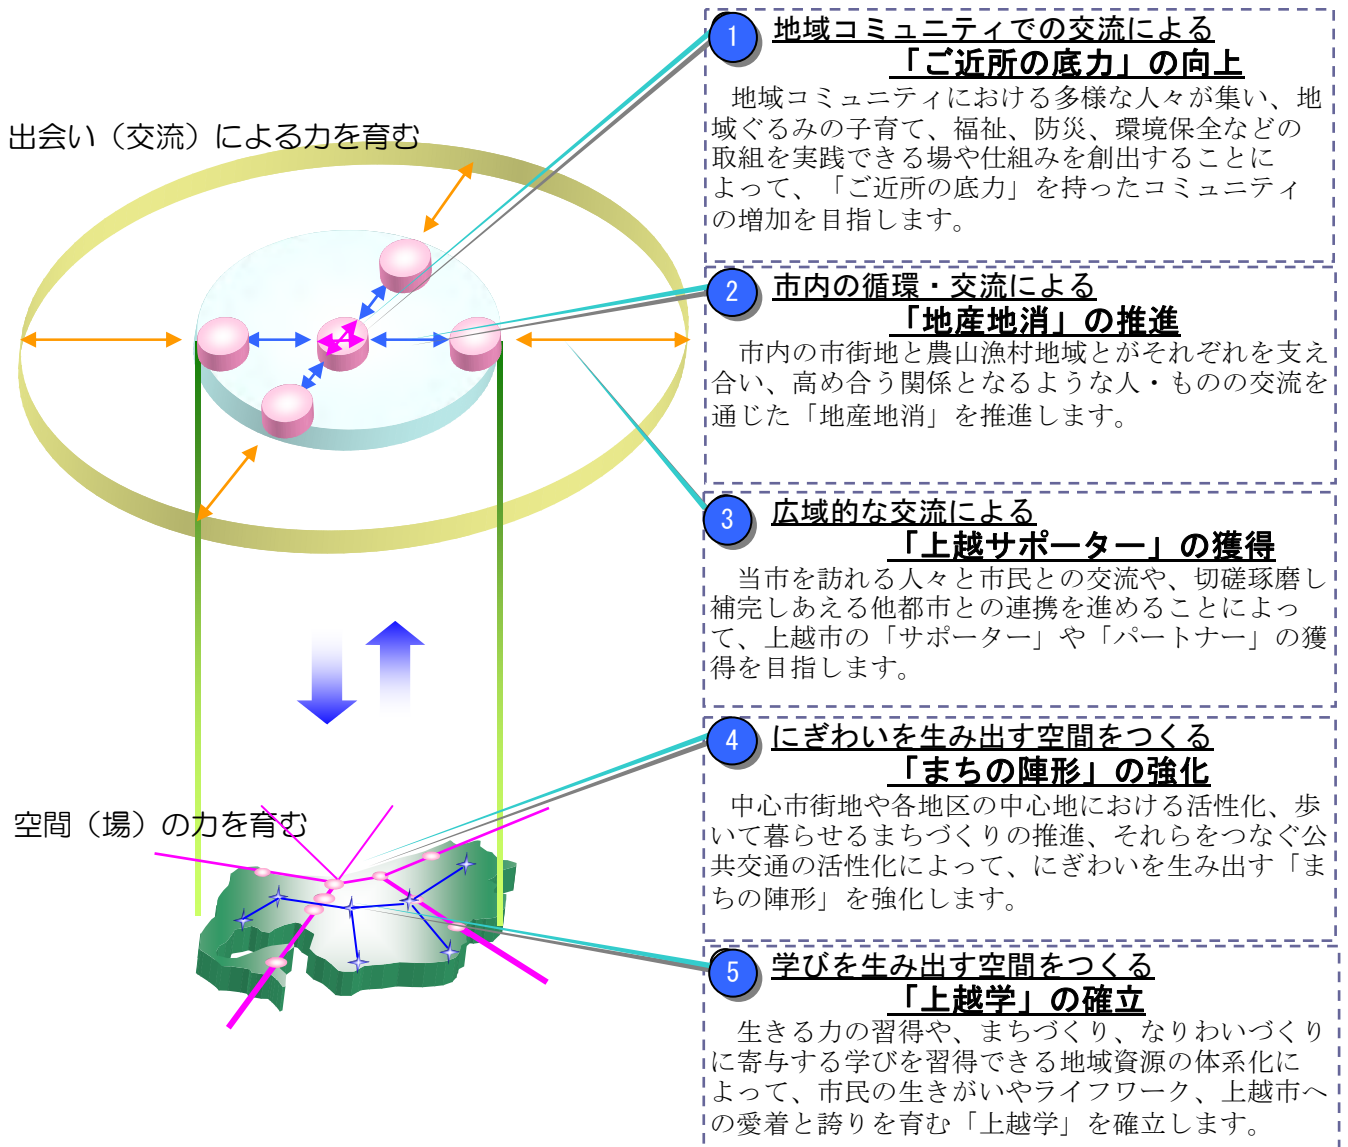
出会い（交流）による力を育む

空間（場）の力を育む

1 地域コミュニティでの交流による
「ご近所の底力」の向上

地域コミュニティにおける多様な人々が集い、地域ぐるみの子育て、福祉、防災、環境保全などの取組を実践できる場や仕組みを創出することによって、「ご近所の底力」を持ったコミュニティの増加を目指します。

2 市内の循環・交流による
「地産地消」の推進

市内の市街地と農山漁村地域とがそれぞれを支え合い、高め合う関係となるような人・ものの交流を通じた「地産地消」を推進します。

3 広域的な交流による
「上越サポーター」の獲得

当市を訪れる人々と市民との交流や、切磋琢磨し補完しあえる他都市との連携を進めることによって、上越市の「サポーター」や「パートナー」の獲得を目指します。

4 にぎわいを生み出す空間をつくる
「まちの陣形」の強化

中心市街地や各地区の中心地における活性化、歩いて暮らせるまちづくりの推進、それらをつなぐ公共交通の活性化によって、にぎわいを生み出す「まちの陣形」を強化します。

5 学びを生み出す空間をつくる
「上越学」の確立

生きる力の習得や、まちづくり、なりわいづくりに寄与する学びを習得できる地域資源の体系化によって、市民の生きがいやライフワーク、上越市への愛着と誇りを育む「上越学」を確立します。